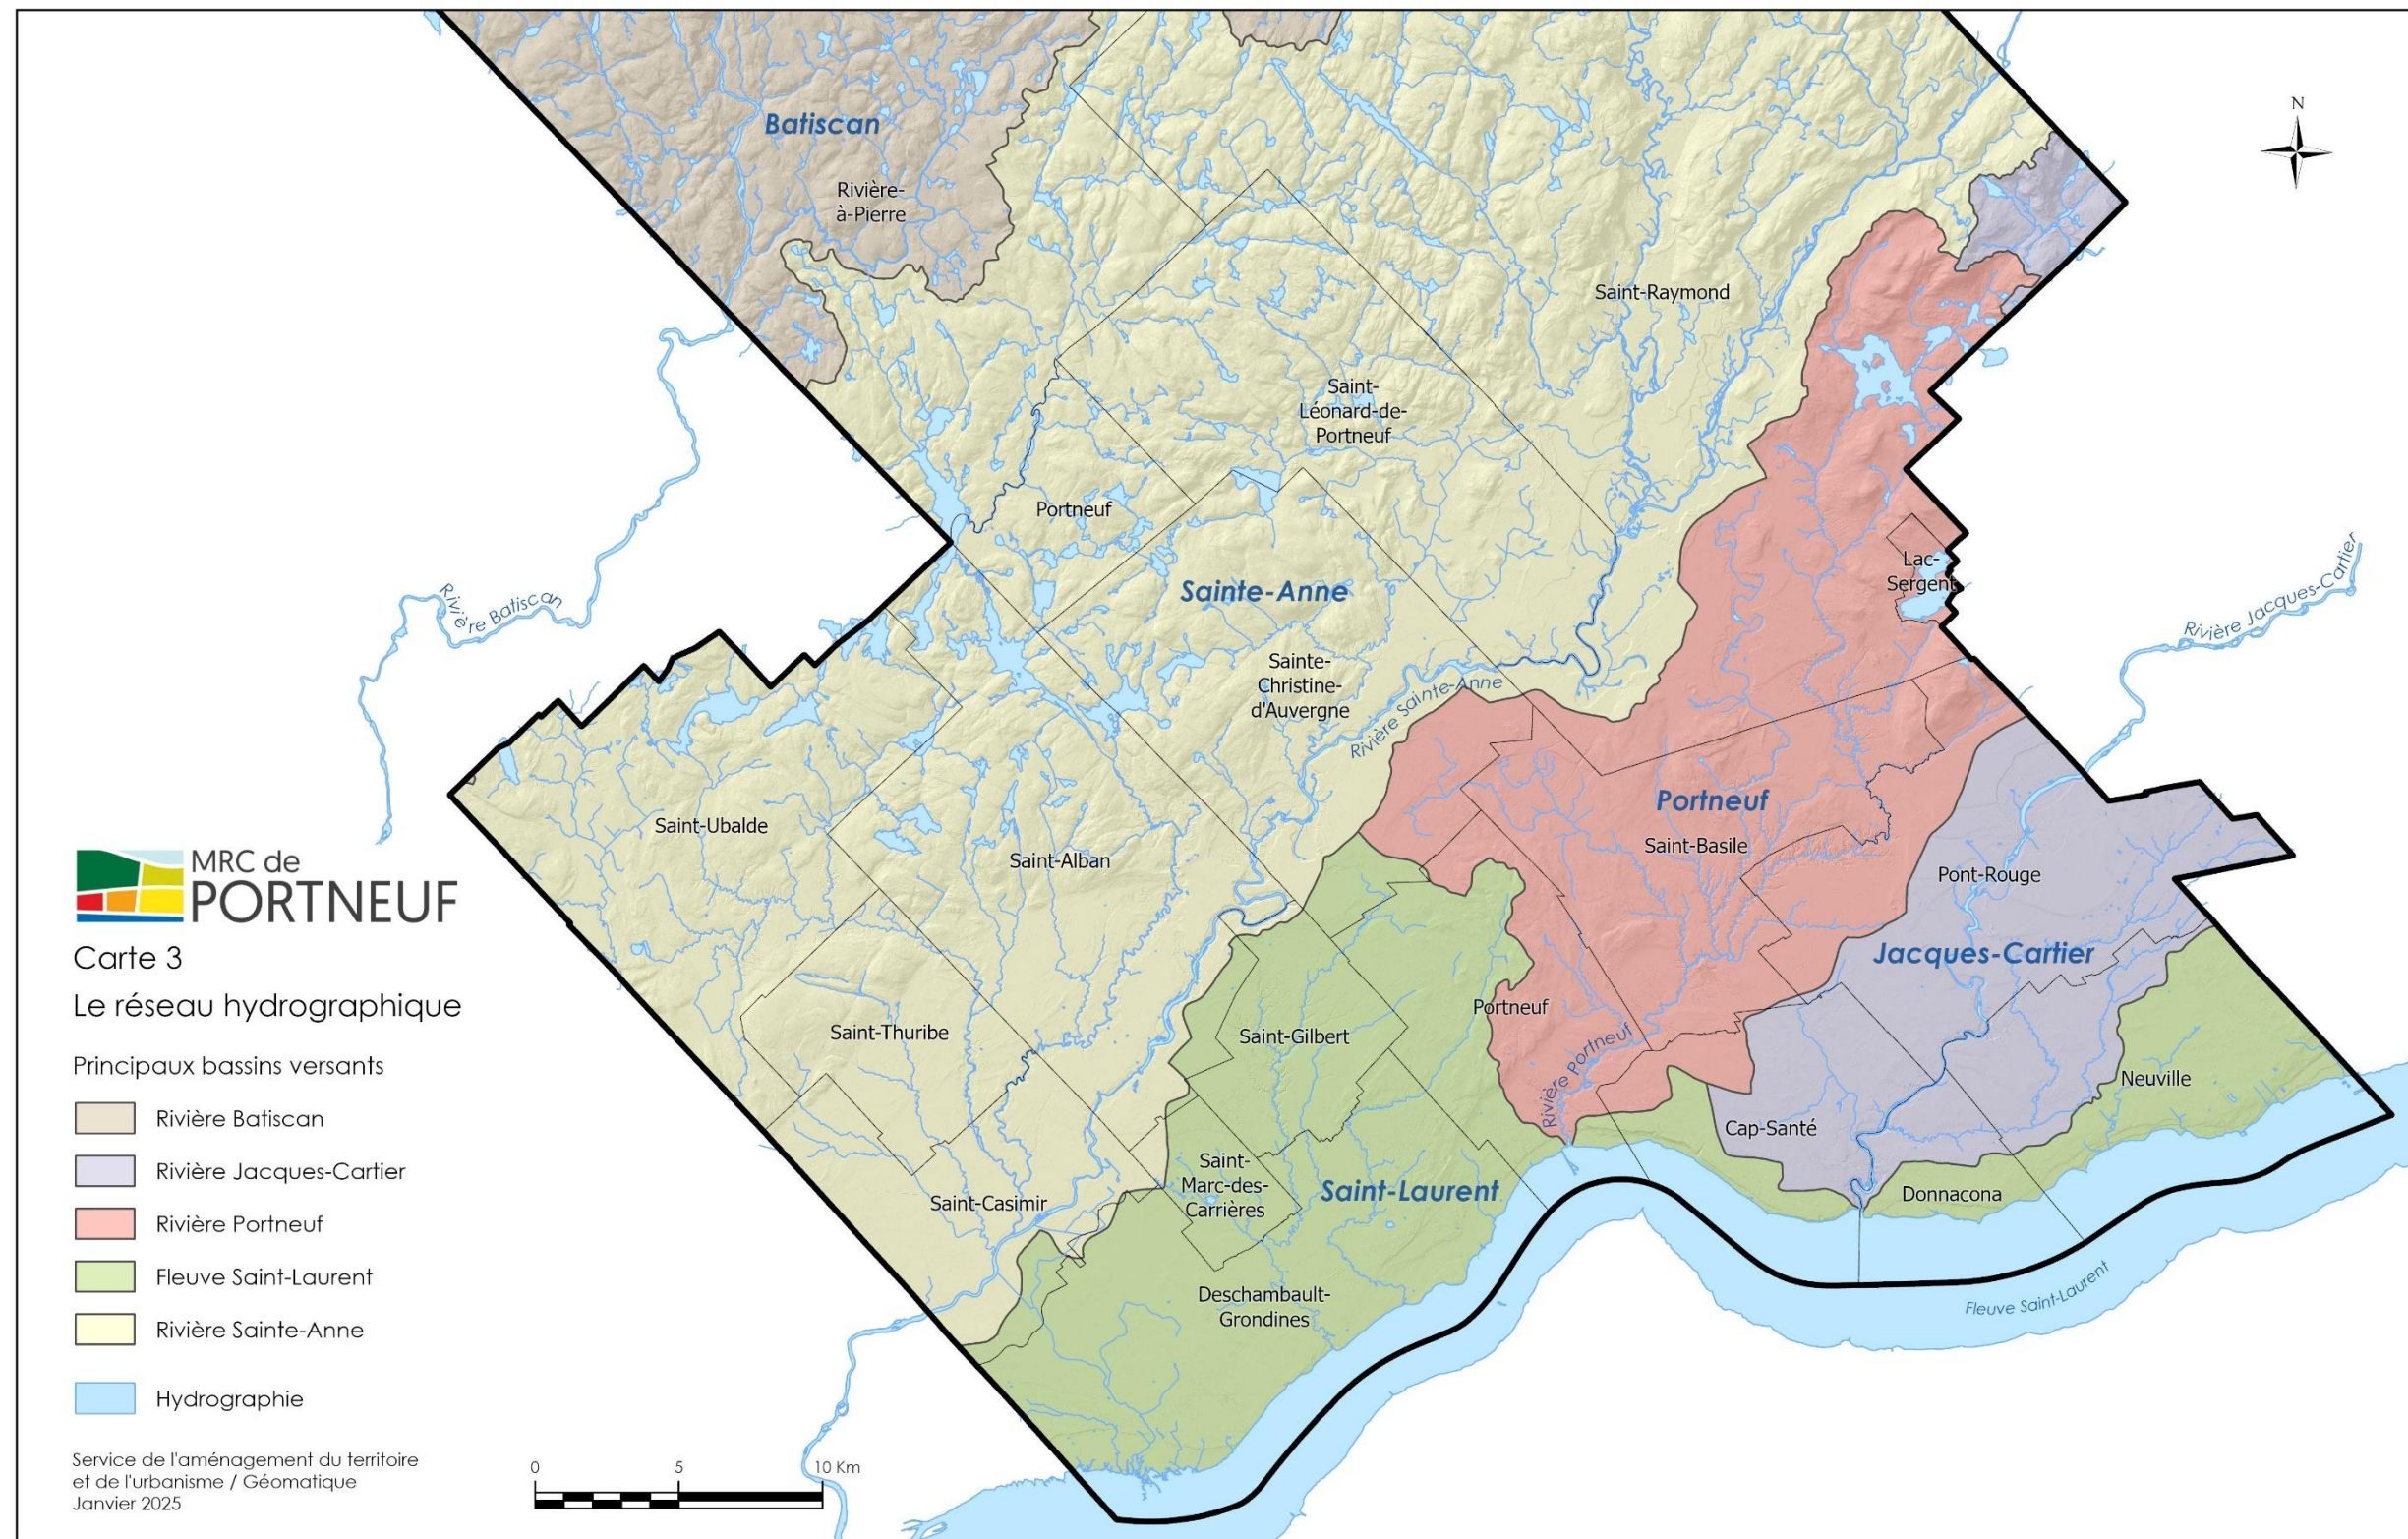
N

Batiscan

Rivière-à-Pierre

Saint-Raymond

Saint-Léonard-de-Portneuf

Portneuf

Sainte-Anne

Lac-Sergent

Rivière Jacques-Cartier

Rivière Batiscan

Sainte-Christine-d'Auvergne

Rivière Sainte-Anne

Portneuf

Saint-Ubalde

Saint-Alban

Saint-Basile

Pont-Rouge

Jacques-Cartier

Portneuf

Saint-Thuribe

Saint-Gilbert

Rivière Portneuf

Neuville

Cap-Santé

Saint-Casimir

Saint-Marc-des-Carrières

Saint-Laurent

Donnacona

Deschambault-Grondines

Fleuve Saint-Laurent

MRC de PORTNEUF

Carte 3

Le réseau hydrographique

Principaux bassins versants

Rivière Batiscan

Rivière Jacques-Cartier

Rivière Portneuf

Fleuve Saint-Laurent

Rivière Sainte-Anne

Hydrographie

Service de l'aménagement du territoire et de l'urbanisme / Géomatique
Janvier 2025

0 5 10 Km